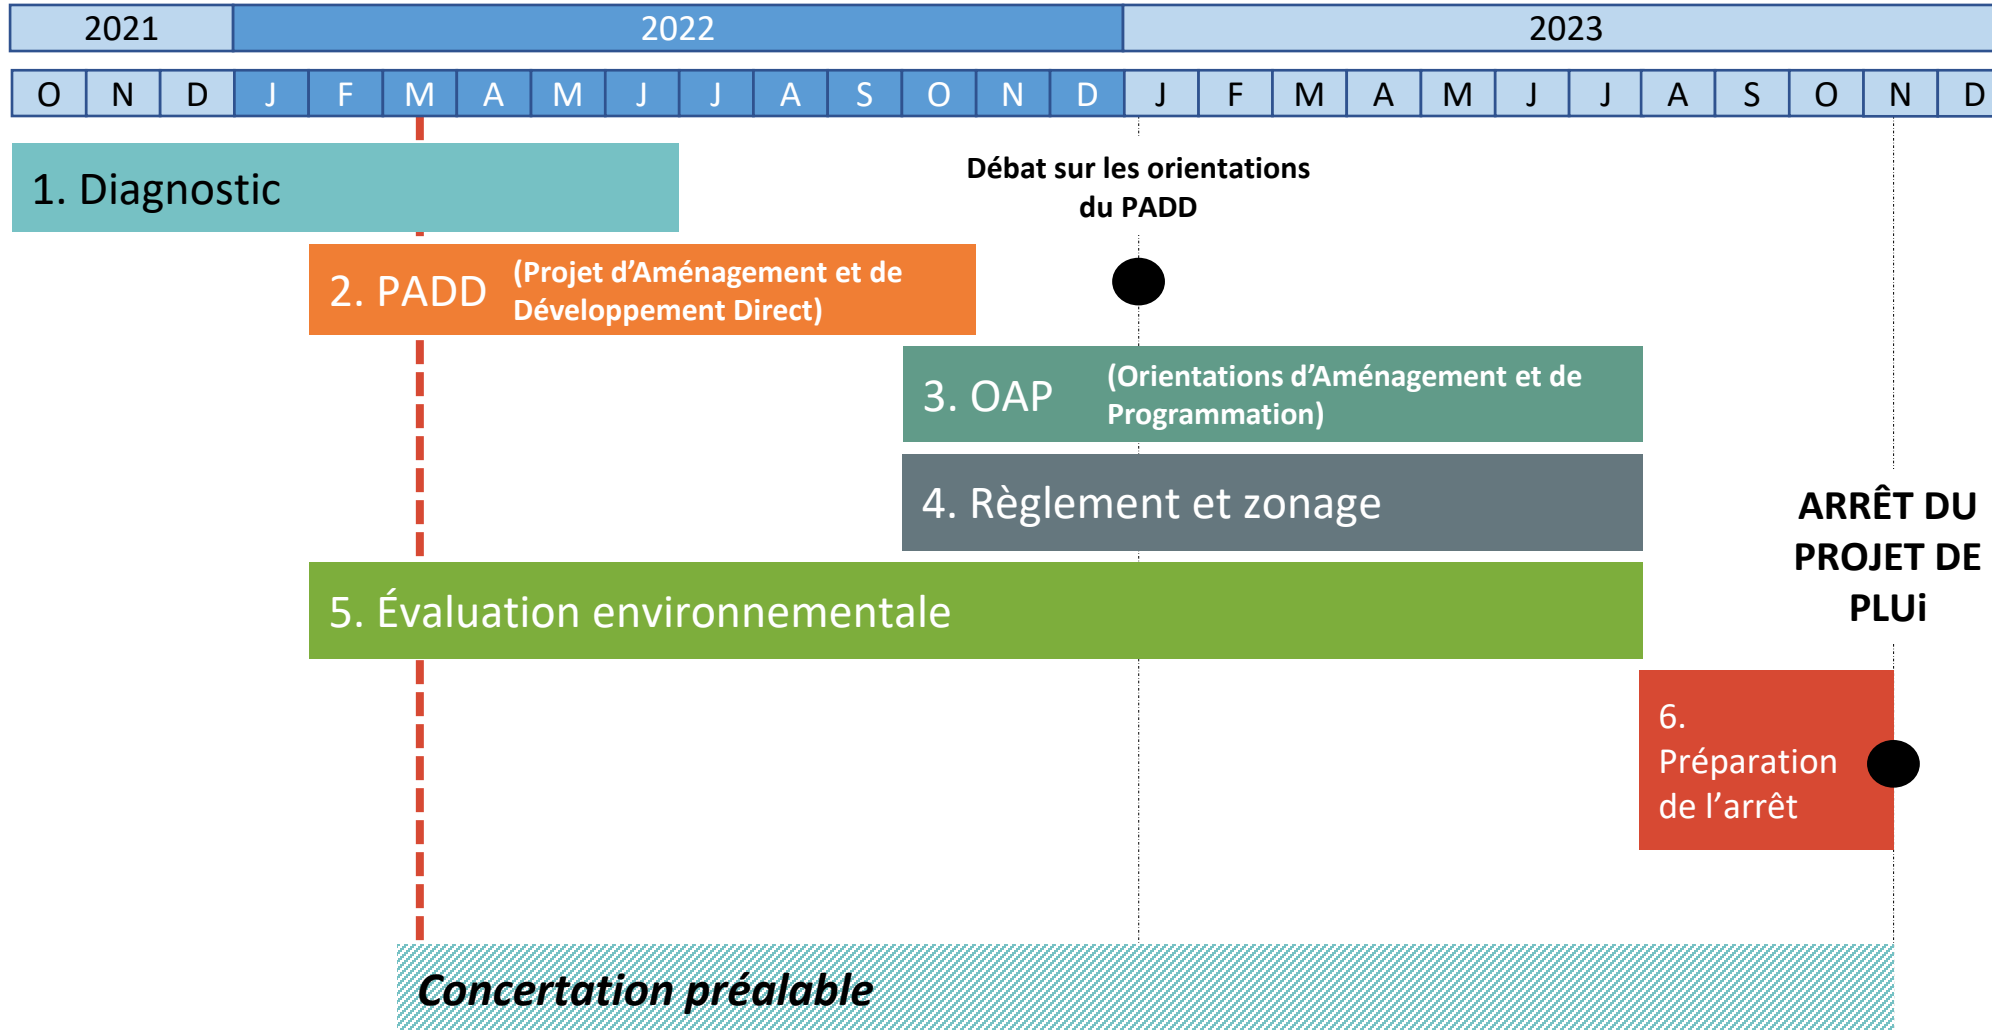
| 2021 | 2022 | 2023 |
|---|---|---|

| O | N | D | J | F | M | A | M | J | J | A | S | O | N | D | J | F | M | A | M | J | J | A | S | O | N | D |
|---|---|---|---|---|---|---|---|---|---|---|---|---|---|---|---|---|---|---|---|---|---|---|---|---|---|---|

1. Diagnostic

Débat sur les orientations du PADD

2. PADD (Projet d'Aménagement et de Développement Direct)

3. OAP (Orientations d'Aménagement et de Programmation)

4. Règlement et zonage

ARRÊT DU PROJET DE PLUi

5. Évaluation environnementale

6. Préparation de l'arrêt

Concertation préalable